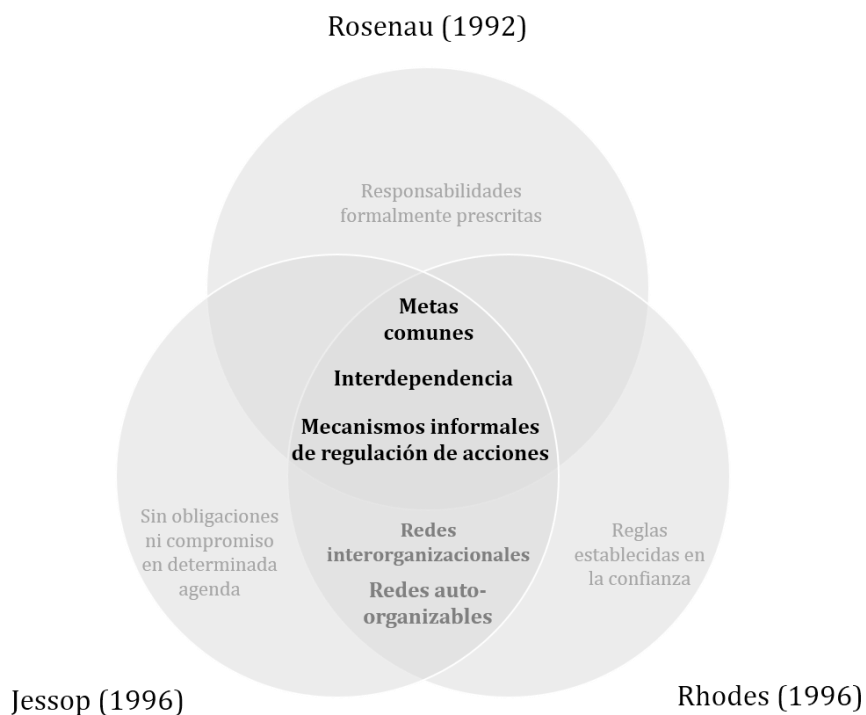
Rosenau (1992)

Responsabilidades formalmente prescritas

Metas comunes

Interdependencia

Mecanismos informales de regulación de acciones

Sin obligaciones ni compromiso en determinada agenda

Redes interorganizacionales

Redes auto-organizables

Reglas establecidas en la confianza

Jessop (1996)

Rhodes (1996)